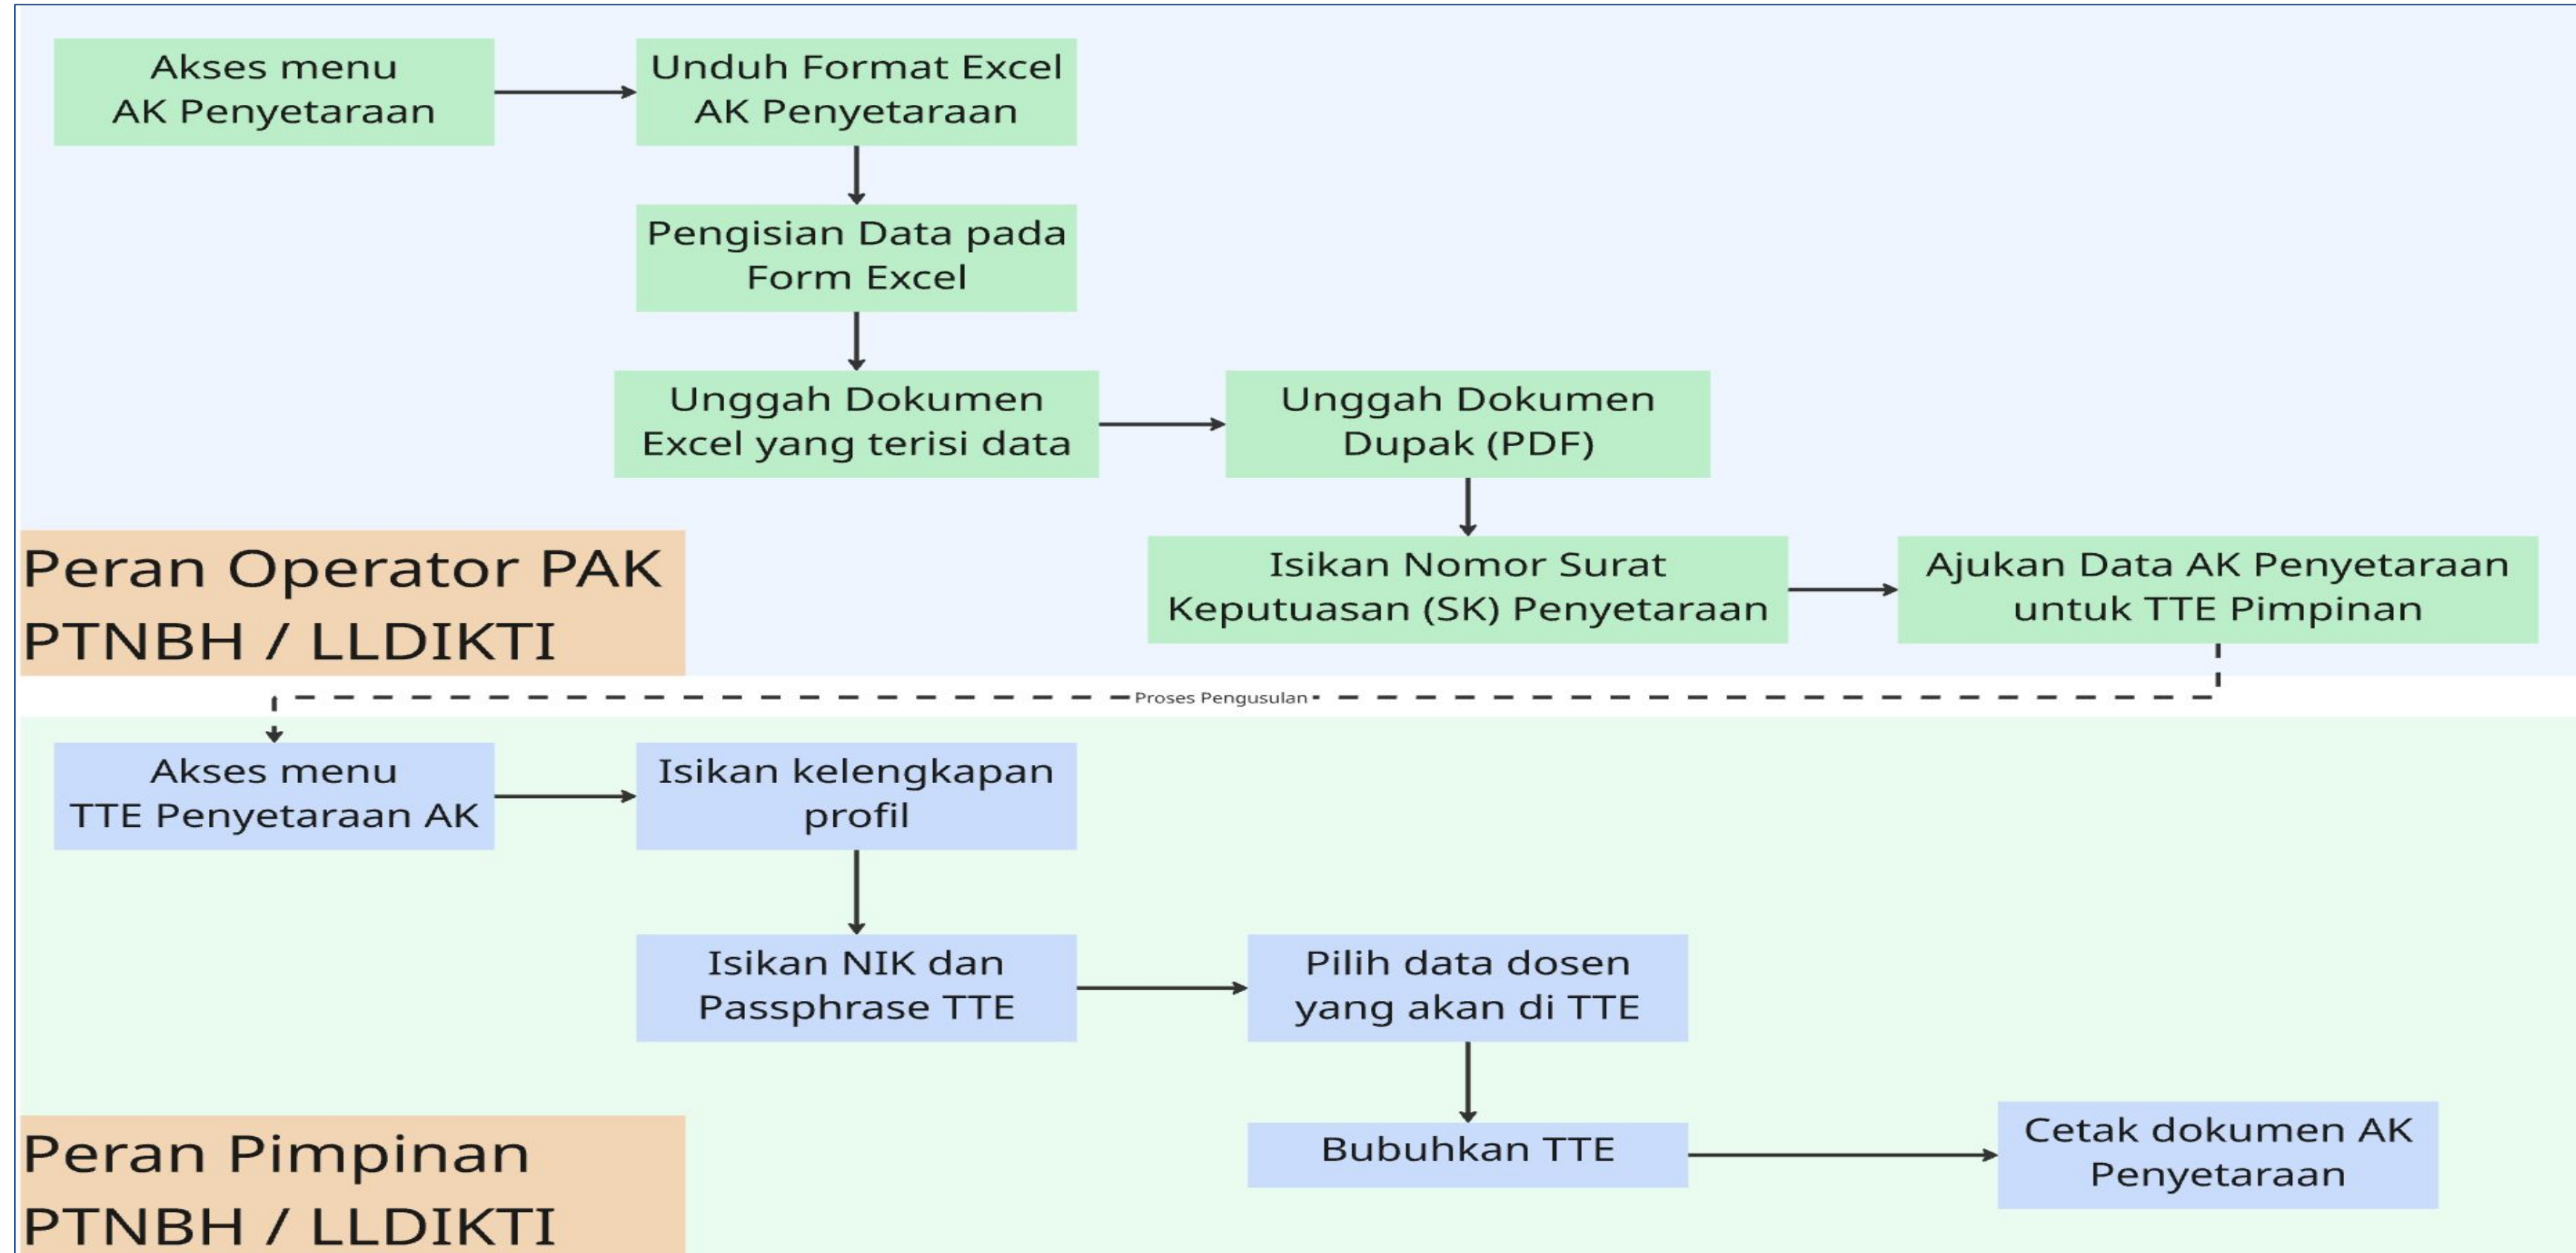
Akses menu AK Penyetaraan

Unduh Format Excel AK Penyetaraan

Pengisian Data pada Form Excel

Unggah Dokumen Excel yang terisi data

Unggah Dokumen Dupak (PDF)

Peran Operator PAK PTNBH / LLDIKTI

Isikan Nomor Surat Keputuasan (SK) Penyetaraan

Ajukan Data AK Penyetaraan untuk TTE Pimpinan

Proses Pengusulan

Akses menu TTE Penyetaraan AK

Isikan kelengkapan profil

Isikan NIK dan Passphrase TTE

Pilih data dosen yang akan di TTE

Bubuhkan TTE

Cetak dokumen AK Penyetaraan

Peran Pimpinan PTNBH / LLDIKTI